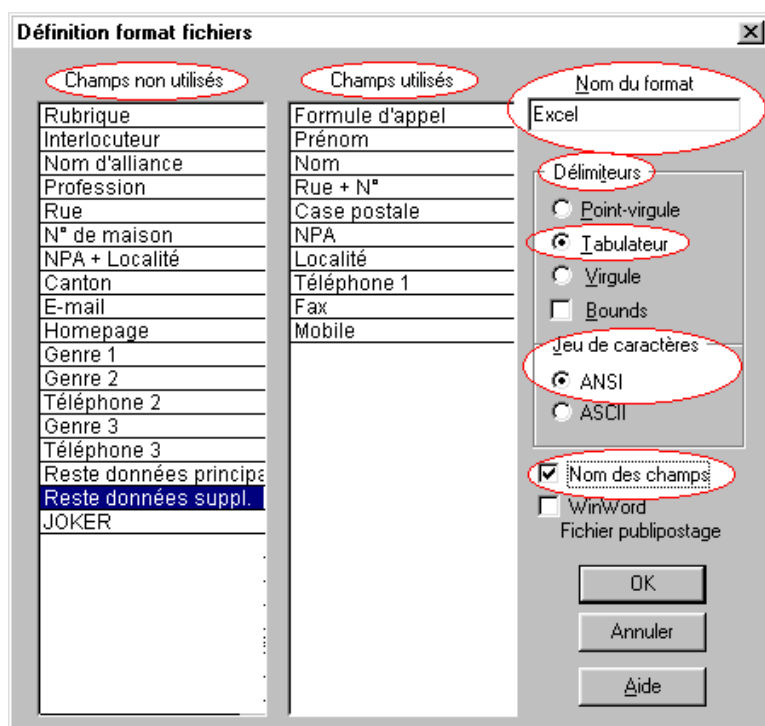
Définition format fichiers

Champs non utilisés

Rubrique
Interlocuteur
Nom d'alliance
Profession
Rue
N° de maison
NPA + Localité
Canton
E-mail
Homepage
Genre 1
Genre 2
Téléphone 2
Genre 3
Téléphone 3
Reste données principa
Reste données suppl.
JOKER

Champs utilisés

Formule d'appel
Prénom
Nom
Rue + N°
Case postale
NPA
Localité
Téléphone 1
Fax
Mobile

Nom du format
Excel

Délimiteurs
Point-virgule
Tabulateur
Virgule
Bounds

Jeu de caractères
ANSI
ASCII

Nom des champs
WinWord
Fichier publipostage

OK
Annuler
Aide